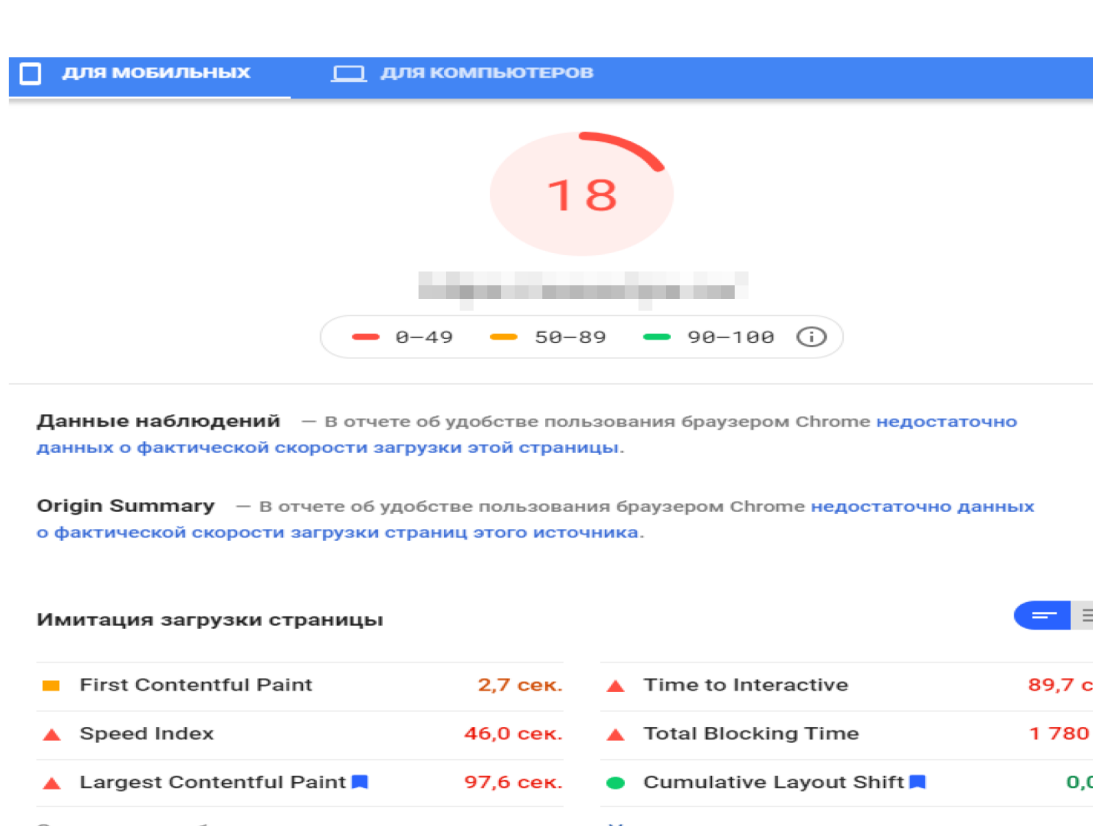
ДЛЯ МОБИЛЬНЫХ   ДЛЯ КОМПЬЮТЕРОВ

18

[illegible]

0–49   50–89   90–100

Данные наблюдений — В отчете об удобстве пользования браузером Chrome недостаточно данных о фактической скорости загрузки этой страницы.

Origin Summary — В отчете об удобстве пользования браузером Chrome недостаточно данных о фактической скорости загрузки страниц этого источника.

Имитация загрузки страницы

| | |
|---|---|
| First Contentful Paint 2,7 сек. | Time to Interactive 89,7 с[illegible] |
| Speed Index 46,0 сек. | Total Blocking Time 1 780 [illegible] |
| Largest Contentful Paint 97,6 сек. | Cumulative Layout Shift 0,0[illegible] |